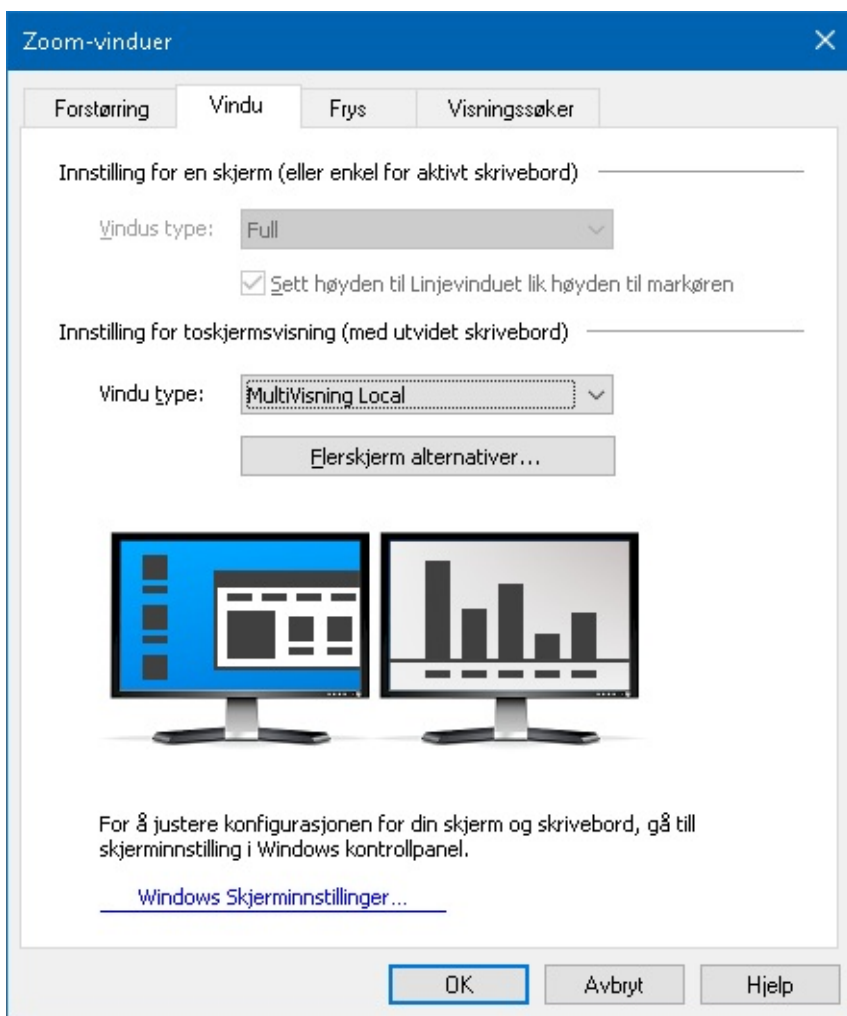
Zoom-vinduer

Forstørring | Vindu | Frys | Visningssøker

Innstilling for en skjerm (eller enkel for aktivt skrivebord)

Vindus type: Full

Sett høyden til Linjevinduet lik høyden til markøren

Innstilling for toskjermsvisning (med utvidet skrivebord)

Vindu type: MultiVisning Local

Flerskjerm alternativer...

For å justere konfigurasjonen for din skjerm og skrivebord, gå till skjerminnstilling i Windows kontrollpanel.

Windows Skjerminnstillinger...

OK | Avbryt | Hjelp